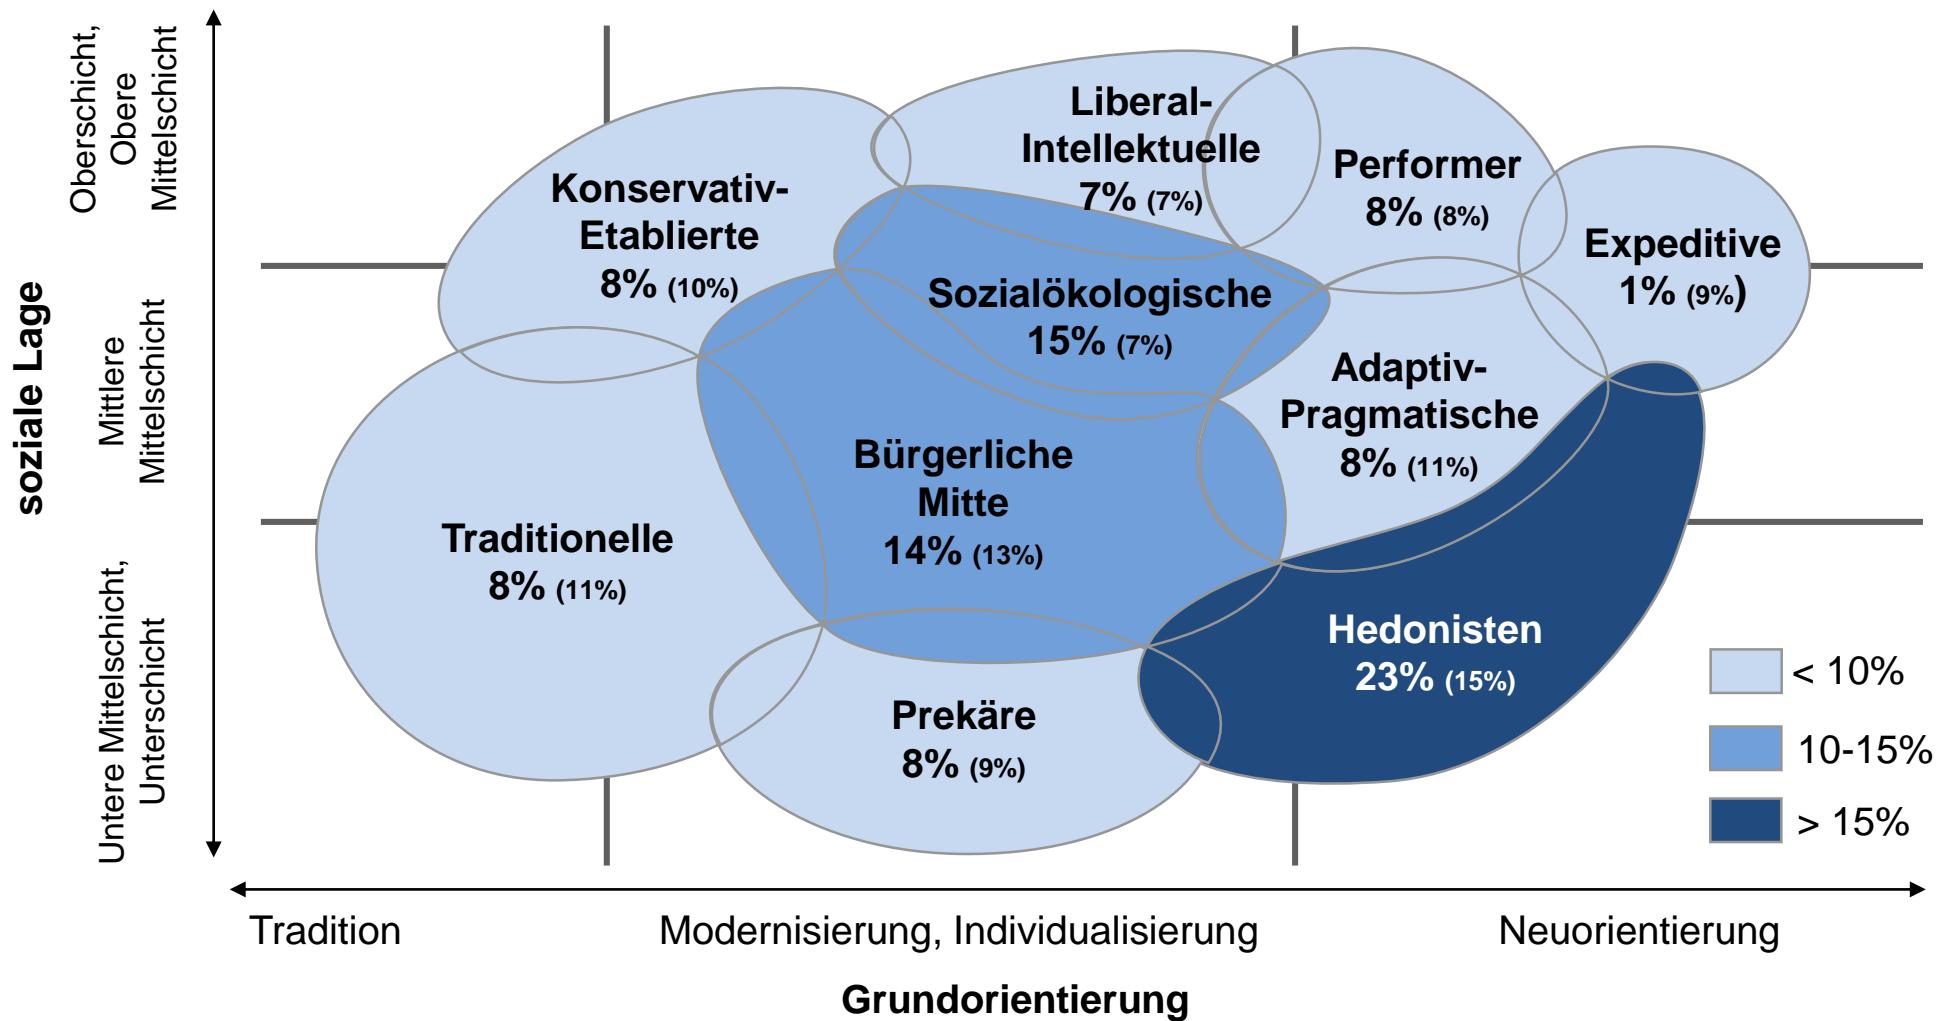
soziale Lage

Oberschicht, Obere Mittelschicht

Mittlere Mittelschicht

Untere Mittelschicht, Unterschicht

Liberal-Intellektuelle
7% (7%)

Performer
8% (8%)

Konservativ-Etablierte
8% (10%)

Expeditive
1% (9%)

Sozialökologische
15% (7%)

Adaptiv-Pragmatische
8% (11%)

Bürgerliche Mitte
14% (13%)

Traditionelle
8% (11%)

Hedonisten
23% (15%)

Prekäre
8% (9%)

< 10%

10-15%

> 15%

Tradition

Modernisierung, Individualisierung

Neuorientierung

Grundorientierung